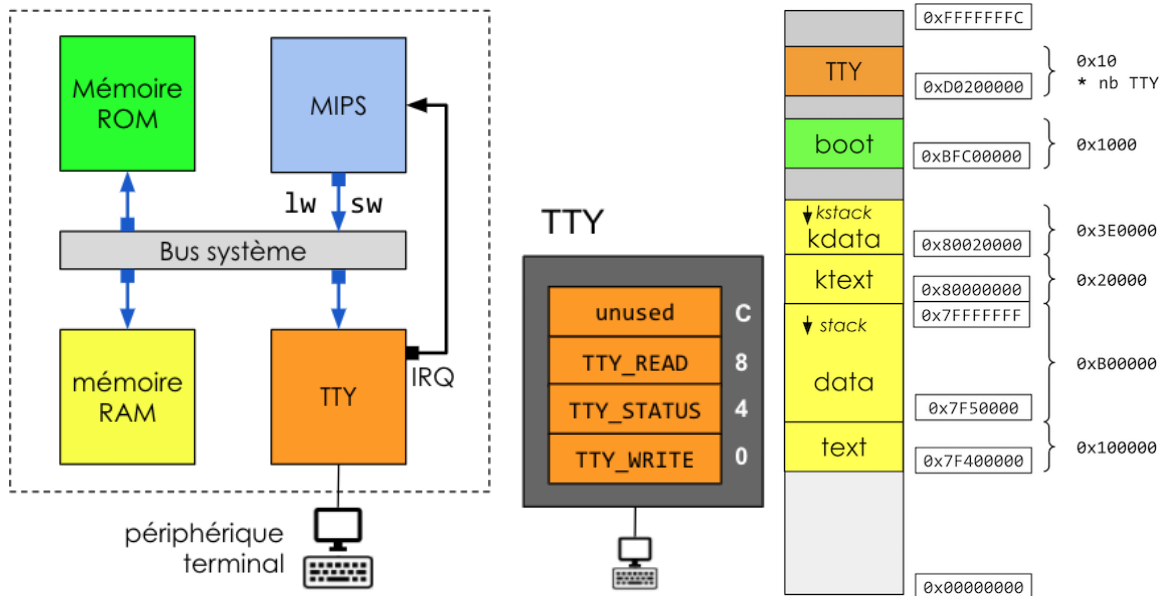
Mémoire ROM

MIPS

lw sw

Bus système

mémoire RAM

TTY

IRQ

périphérique terminal

TTY

unused C

TTY_READ 8

TTY_STATUS 4

TTY_WRITE 0

0xFFFFFFFC

TTY

0xD0200000

0x10 * nb TTY

boot

0xBFC00000

0x1000

kstack

kdata

0x80020000

0x3E0000

ktext

0x80000000

0x20000

0x7FFFFFFF

stack

data

0xB00000

0x7F50000

text

0x7F400000

0x100000

0x00000000